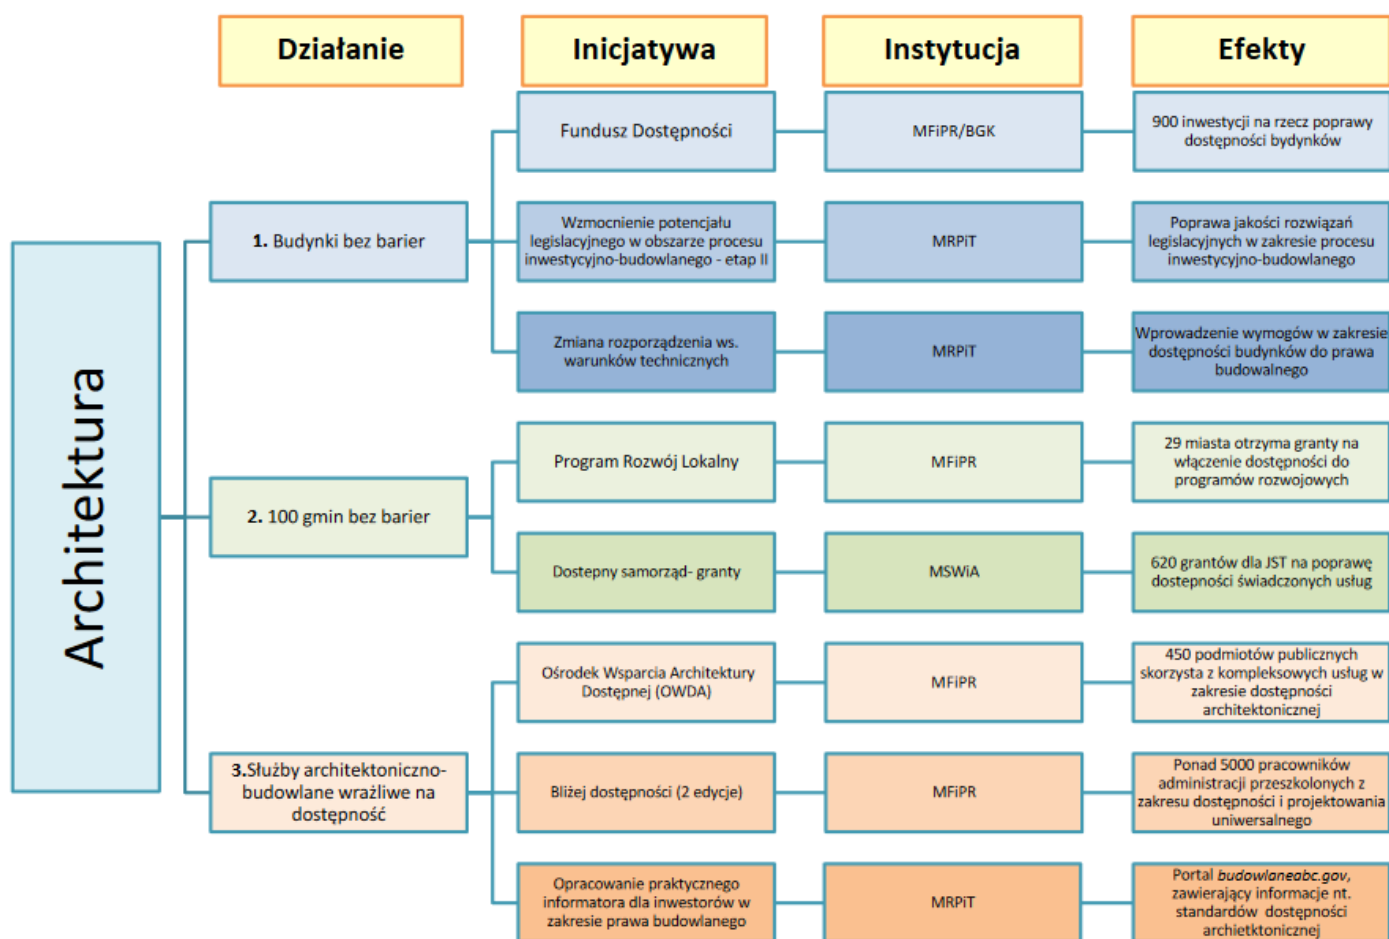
Działanie

Inicjatywa

Instytucja

Efekty

Architektura

1. Budynki bez barier

Fundusz Dostępności

MFiPR/BGK

900 inwestycji na rzecz poprawy dostępności bydynków

Wzmocnienie potencjału legislacyjnego w obszarze procesu inwestycyjno-budowlanego - etap II

MRPiT

Poprawa jakości rozwiązań legislacyjnych w zakresie procesu inwestycyjno-budowlanego

Zmiana rozporządzenia ws. warunków technicznych

MRPiT

Wprowadzenie wymogów w zakresie dostępności budynków do prawa budowlanego

2. 100 gmin bez barier

Program Rozwój Lokalny

MFiPR

29 miasta otrzyma granty na włączenie dostępności do programów rozwojowych

Dostepny samorząd- granty

MSWiA

620 grantów dla JST na poprawę dostępności świadczonych usług

3.Służby architektoniczno-budowlane wrażliwe na dostępność

Ośrodek Wsparcia Architektury Dostępnej (OWDA)

MFiPR

450 podmiotów publicznych skorzysta z kompleksowych usług w zakresie dostępności architektonicznej

Bliżej dostępności (2 edycje)

MFiPR

Ponad 5000 pracowników administracji przeszkolonych z zakresu dostępności i projektowania uniwersalnego

Opracowanie praktycznego informatora dla inwestorów w zakresie prawa budowlanego

MRPiT

Portal budowlaneabc.gov, zawierający informacje nt. standardów dostępności archietktonicznej